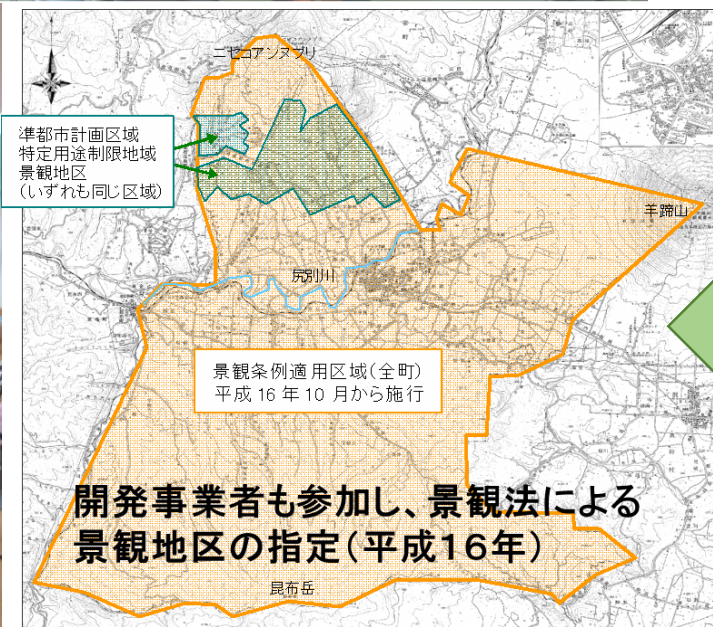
ニセコアンヌプリ

準都市計画区域
特定用途制限地域
景観地区
(いずれも同じ区域)

羊蹄山

尻別川

景観条例適用区域(全町)
平成 16 年 10 月から施行

開発事業者も参加し、景観法による景観地区の指定(平成16年)

昆布岳